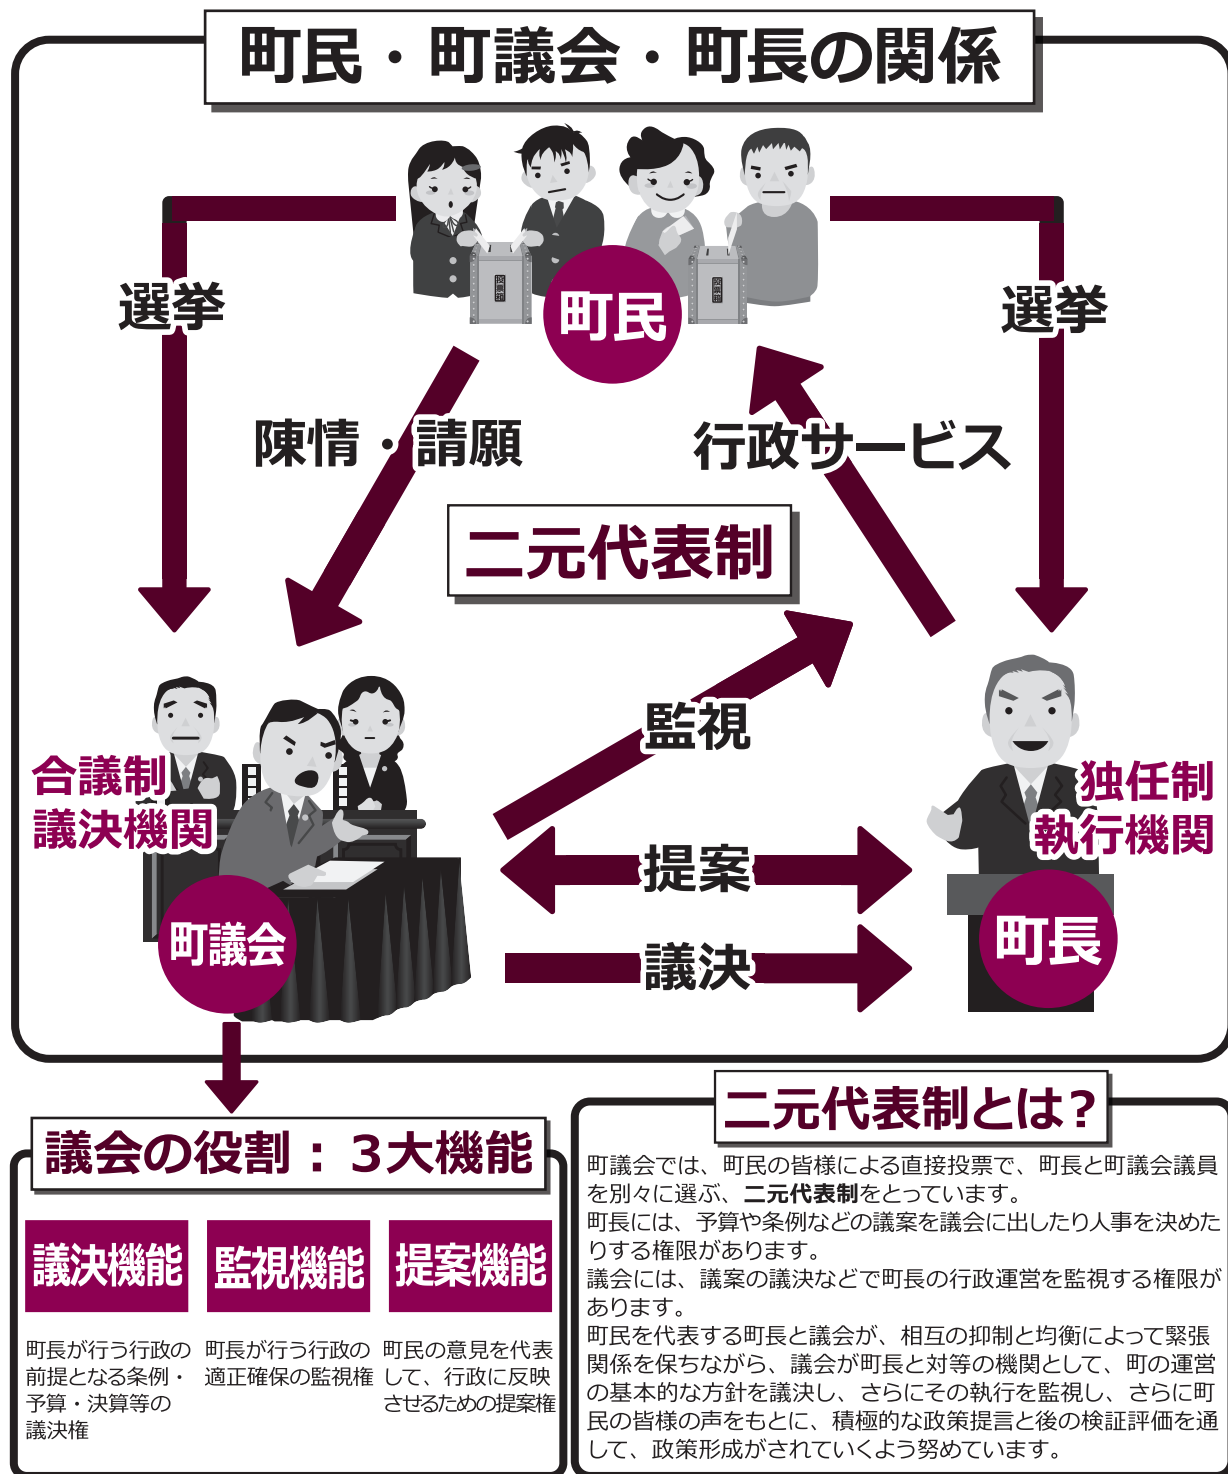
町民・町議会・町長の関係

町民

選挙

選挙

陳情・請願

行政サービス

二元代表制

監視

合議制
議決機関

独任制
執行機関

提案

議決

町議会

町長

議会の役割：3大機能

議決機能

監視機能

提案機能

町長が行う行政の前提となる条例・予算・決算等の議決権

町長が行う行政の適正確保の監視権

町民の意見を代表して、行政に反映させるための提案権

二元代表制とは？

町議会では、町民の皆様による直接投票で、町長と町議会議員を別々に選ぶ、二元代表制をとっています。
町長には、予算や条例などの議案を議会に出したり人事を決めたりする権限があります。
議会には、議案の議決などで町長の行政運営を監視する権限があります。
町民を代表する町長と議会が、相互の抑制と均衡によって緊張関係を保ちながら、議会が町長と対等の機関として、町の運営の基本的な方針を議決し、さらにその執行を監視し、さらに町民の皆様の声をもとに、積極的な政策提言と後の検証評価を通して、政策形成がされていくよう努めています。